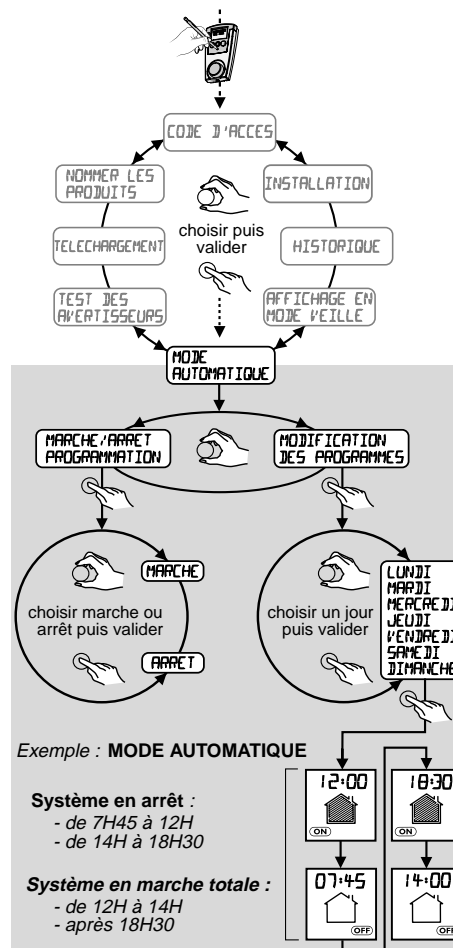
CODE D'ACCES

NOMMER LES PRODUITS

INSTALLATION

choisir puis valider

TELECHARGEMENT

HISTORIQUE

TEST DES AVERTISSEURS

AFFICHAGE EN MODE VEILLE

MODE AUTOMATIQUE

MARCHE/ARRET PROGRAMMATION

MODIFICATION DES PROGRAMMES

MARCHE

choisir marche ou arrêt puis valider

ARRET

choisir un jour puis valider

LUNDI
MARDI
MERCREDI
JEUDI
VENDREDI
SAMEDI
DIMANCHE

Exemple : MODE AUTOMATIQUE

Système en arrêt :
- de 7H45 à 12H
- de 14H à 18H30

Système en marche totale :
- de 12H à 14H
- après 18H30

12:00
ON

18:30
ON

07:45
OFF

14:00
OFF